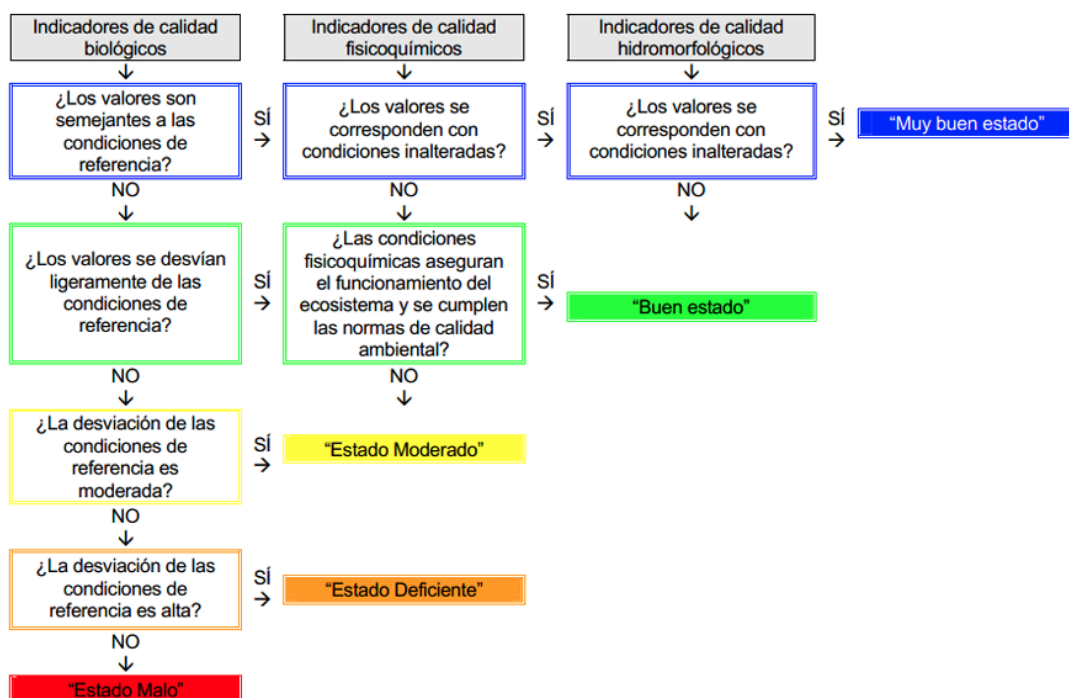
Indicadores de calidad biológicos

Indicadores de calidad fisicoquímicos

Indicadores de calidad hidromorfológicos

¿Los valores son semejantes a las condiciones de referencia?

SÍ →

¿Los valores se corresponden con condiciones inalteradas?

SÍ →

¿Los valores se corresponden con condiciones inalteradas?

SÍ →

"Muy buen estado"

NO

NO

NO

¿Los valores se desvían ligeramente de las condiciones de referencia?

SÍ →

¿Las condiciones fisicoquímicas aseguran el funcionamiento del ecosistema y se cumplen las normas de calidad ambiental?

SÍ →

"Buen estado"

NO

NO

¿La desviación de las condiciones de referencia es moderada?

SÍ →

"Estado Moderado"

NO

¿La desviación de las condiciones de referencia es alta?

SÍ →

"Estado Deficiente"

NO

"Estado Malo"